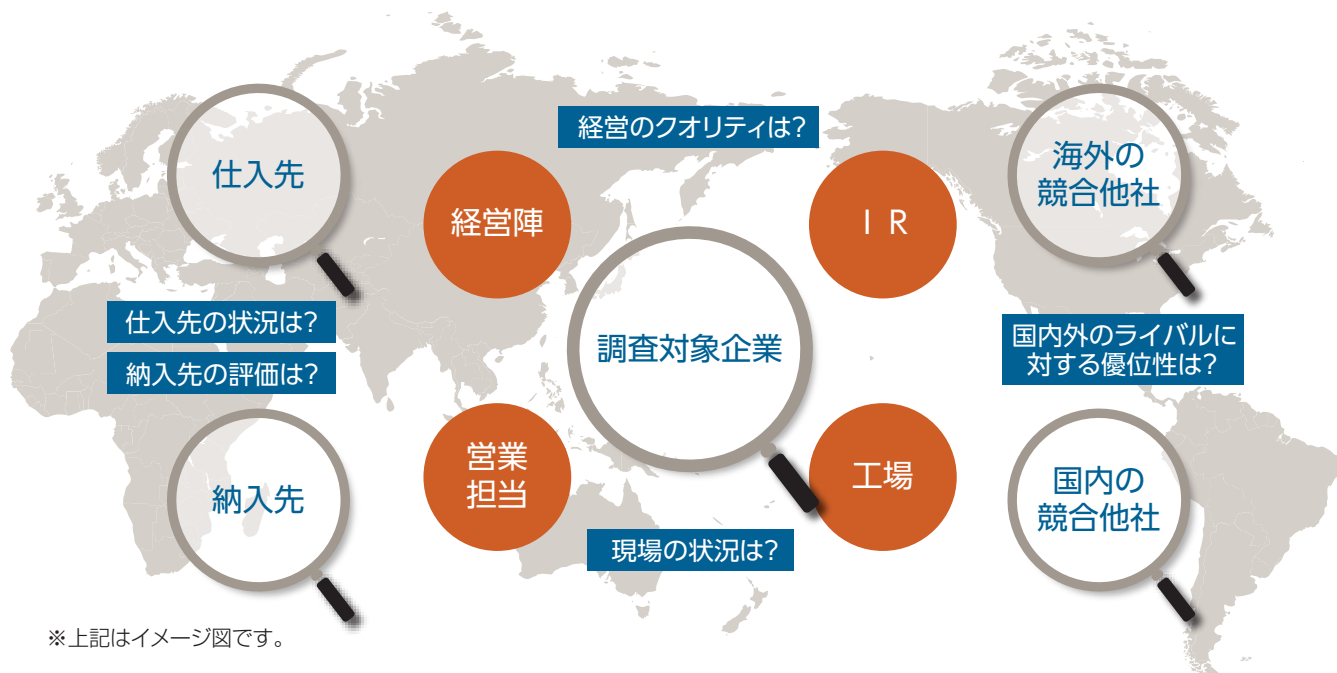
経営のクオリティは?

仕入先

経営陣

ＩＲ

海外の競合他社

仕入先の状況は?

納入先の評価は?

調査対象企業

国内外のライバルに対する優位性は?

納入先

営業担当

工場

国内の競合他社

現場の状況は?

※上記はイメージ図です。